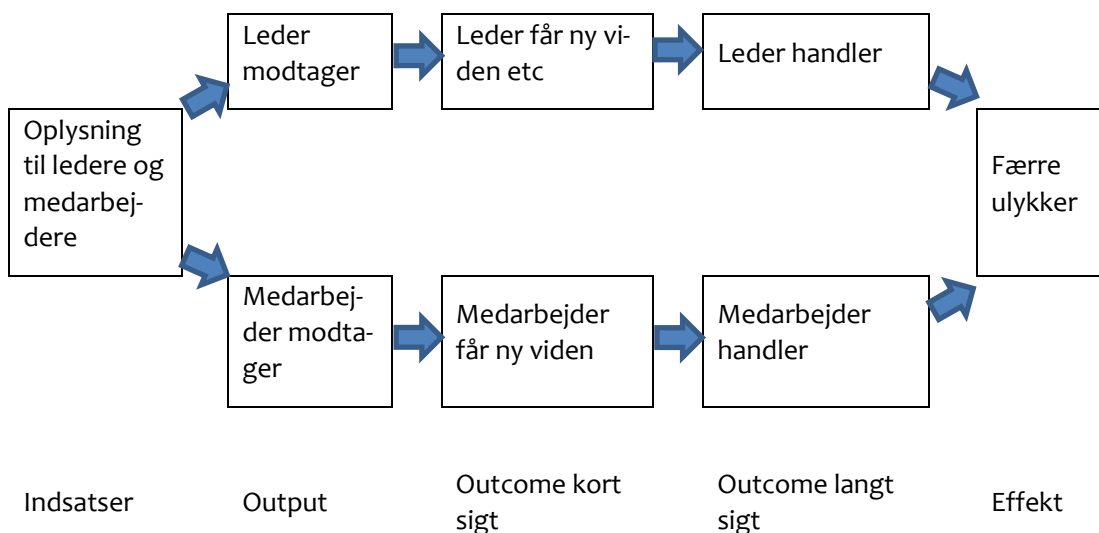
Oplysning til ledere og medarbejdere

Leder modtager

Leder får ny viden etc

Leder handler

Medarbejder modtager

Medarbejder får ny viden

Medarbejder handler

Færre ulykker

Indsatser

Output

Outcome kort sigt

Outcome langt sigt

Effekt